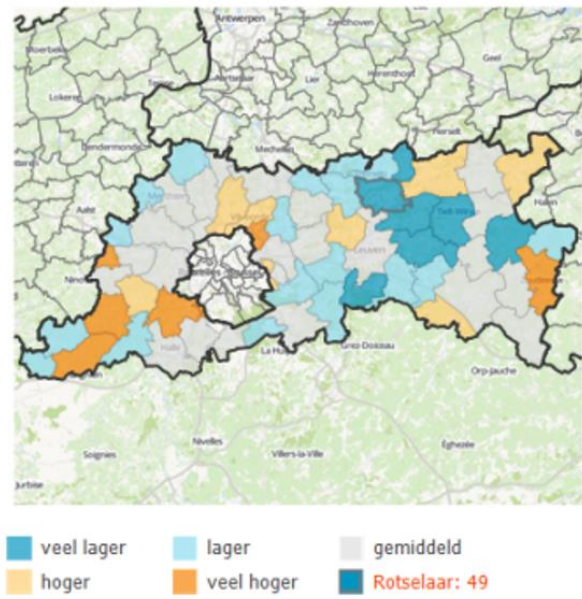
Antwerpen
Zandhoven
Geel
Lokeren
Lier
Herenthout
Dendermonde
Mechelen
Aalst
Leuven
Tielt-Winge
Halle
Grez-Doiceau
Orp-Jauche
Nivelles
Villers-la-Ville
Soignies
Éghezée

veel lager
lager
gemiddeld
hoger
veel hoger
Rotselaar: 49